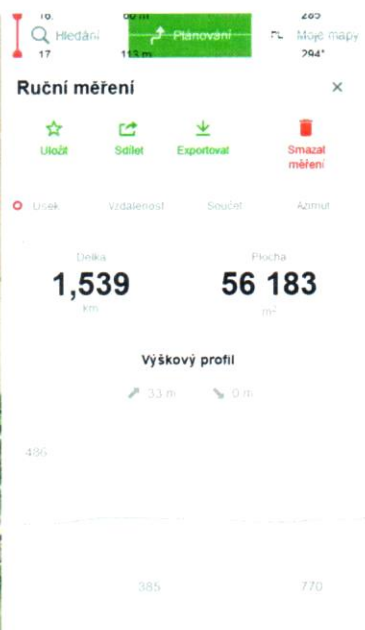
16. 60 m 285
Hledání Plánování Moje mapy
17 113 m 294°

Ruční měření ×

Uložit Sdílet Exportovat Smazat měření

Úsek Vzdálenost Součet Azimut

Délka
1,539
km

Plocha
56 183
m²

Výškový profil

33 m 0 m

486

385 770